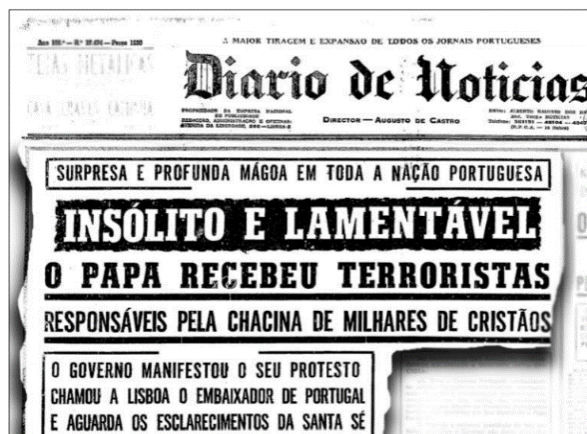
A MAIOR TIRAGEM E EXPANSÃO DE TODOS OS JORNAIS PORTUGUESES

Diario de Noticias

DIRECTOR — AUGUSTO DE CASTRO

SURPRESA E PROFUNDA MÁGOA EM TODA A NAÇÃO PORTUGUESA

INSÓLITO E LAMENTÁVEL

O PAPA RECEBEU TERRORISTAS

RESPONSÁVEIS PELA CHACINA DE MILHARES DE CRISTÃOS

O GOVERNO MANIFESTOU O SEU PROTESTO CHAMOU A LISBOA O EMBAIXADOR DE PORTUGAL E AGUARDA OS ESCLARECIMENTOS DA SANTA SÉ